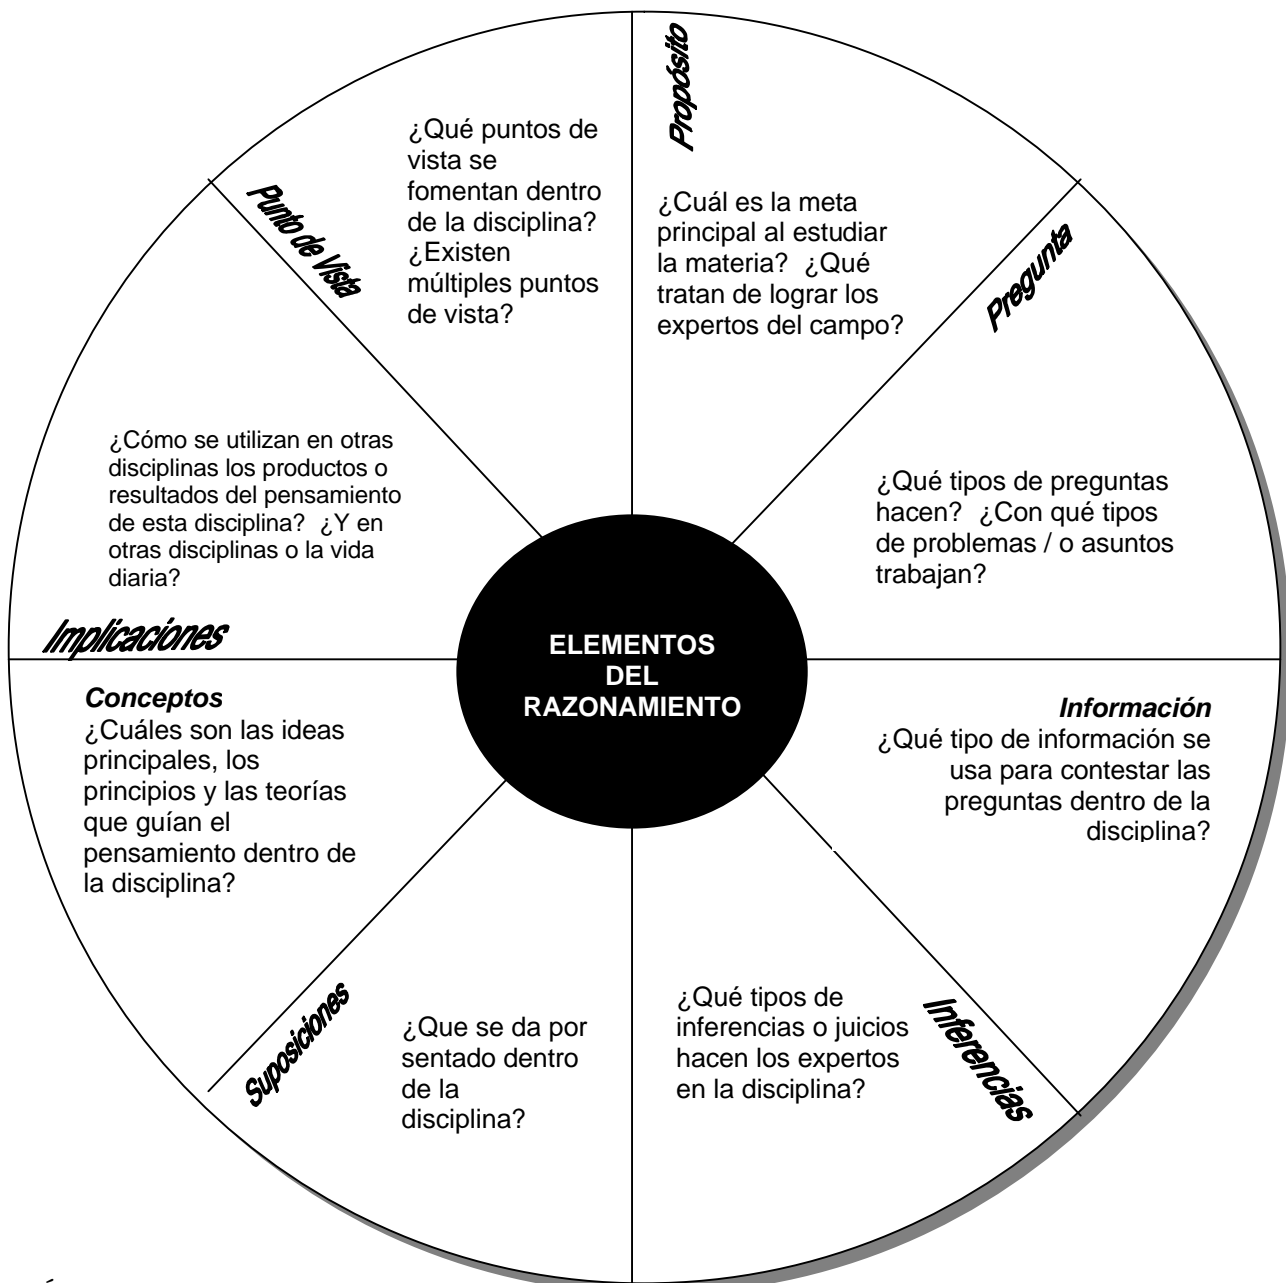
ELEMENTOS DEL RAZONAMIENTO

Propósito

¿Cuál es la meta principal al estudiar la materia? ¿Qué tratan de lograr los expertos del campo?

Pregunta

¿Qué tipos de preguntas hacen? ¿Con qué tipos de problemas / o asuntos trabajan?

Información
¿Qué tipo de información se usa para contestar las preguntas dentro de la disciplina?

Inferencias

¿Qué tipos de inferencias o juicios hacen los expertos en la disciplina?

Suposiciones

¿Que se da por sentado dentro de la disciplina?

Conceptos
¿Cuáles son las ideas principales, los principios y las teorías que guían el pensamiento dentro de la disciplina?

Implicaciones

¿Cómo se utilizan en otras disciplinas los productos o resultados del pensamiento de esta disciplina? ¿Y en otras disciplinas o la vida diaria?

Punto de Vista

¿Qué puntos de vista se fomentan dentro de la disciplina? ¿Existen múltiples puntos de vista?